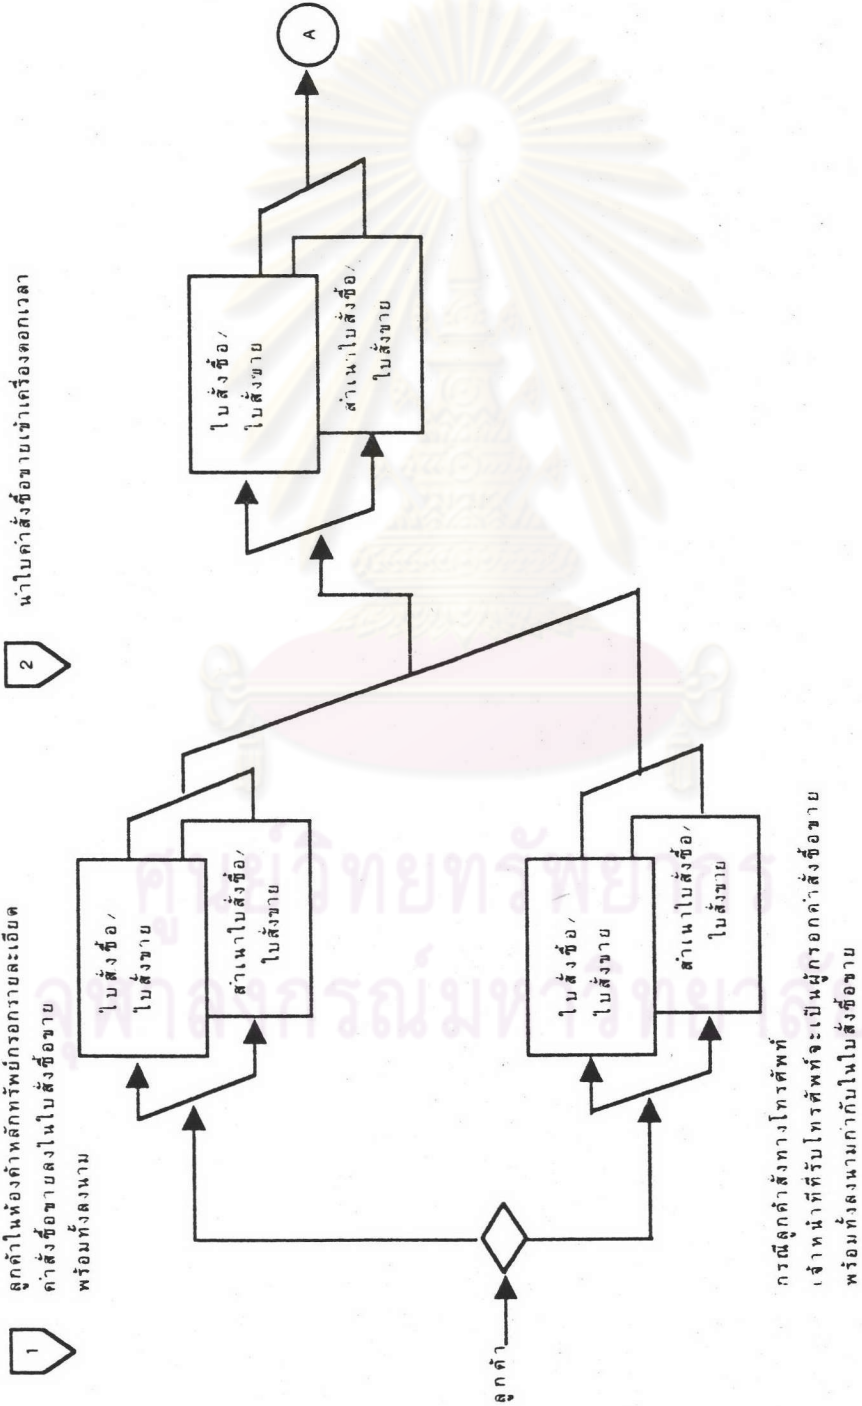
1

ลูกค้าในห้องค้าหลักทรัพย์กรอกรายละเอียดคำสั่งซื้อขายลงในใบสั่งซื้อขาย พร้อมทั้งลงนาม

2

นำใบคำสั่งซื้อขายเข้าเครื่องตอกเวลา

ลูกค้า

ใบสั่งซื้อ/ ใบสั่งขาย

สำเนาใบสั่งซื้อ/ ใบสั่งขาย

ใบสั่งซื้อ/ ใบสั่งขาย

สำเนาใบสั่งซื้อ/ ใบสั่งขาย

ใบสั่งซื้อ/ ใบสั่งขาย

สำเนาใบสั่งซื้อ/ ใบสั่งขาย

A

กรณีลูกค้าสั่งทางโทรศัพท์ เจ้าหน้าที่ที่รับโทรศัพท์จะเป็นผู้กรอกคำสั่งซื้อขาย พร้อมทั้งลงนามกำกับในใบสั่งซื้อขาย

ศูนย์วิทยทรัพยากร จุฬาลงกรณ์มหาวิทยาลัย